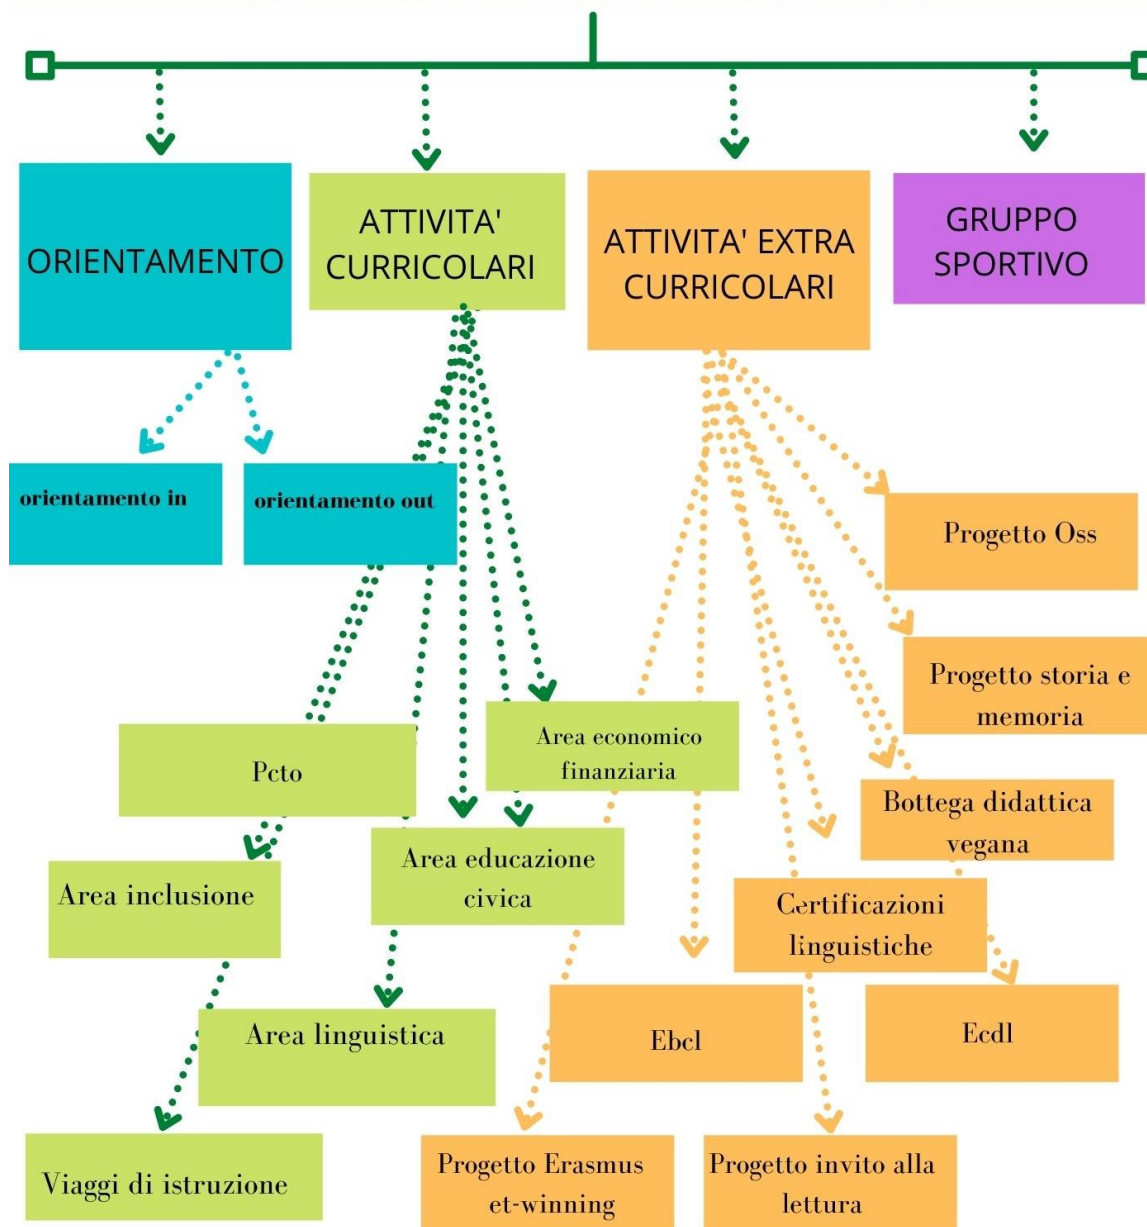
ORIENTAMENTO

ATTIVITA' CURRICOLARI

ATTIVITA' EXTRA CURRICOLARI

GRUPPO SPORTIVO

orientamento in

orientamento out

Progetto Oss

Progetto storia e memoria

Area economico finanziaria

Pcto

Bottega didattica vegana

Area educazione civica

Area inclusione

Certificazioni linguistiche

Area linguistica

Ebcl

Ecdl

Viaggi di istruzione

Progetto Erasmus et-winning

Progetto invito alla lettura